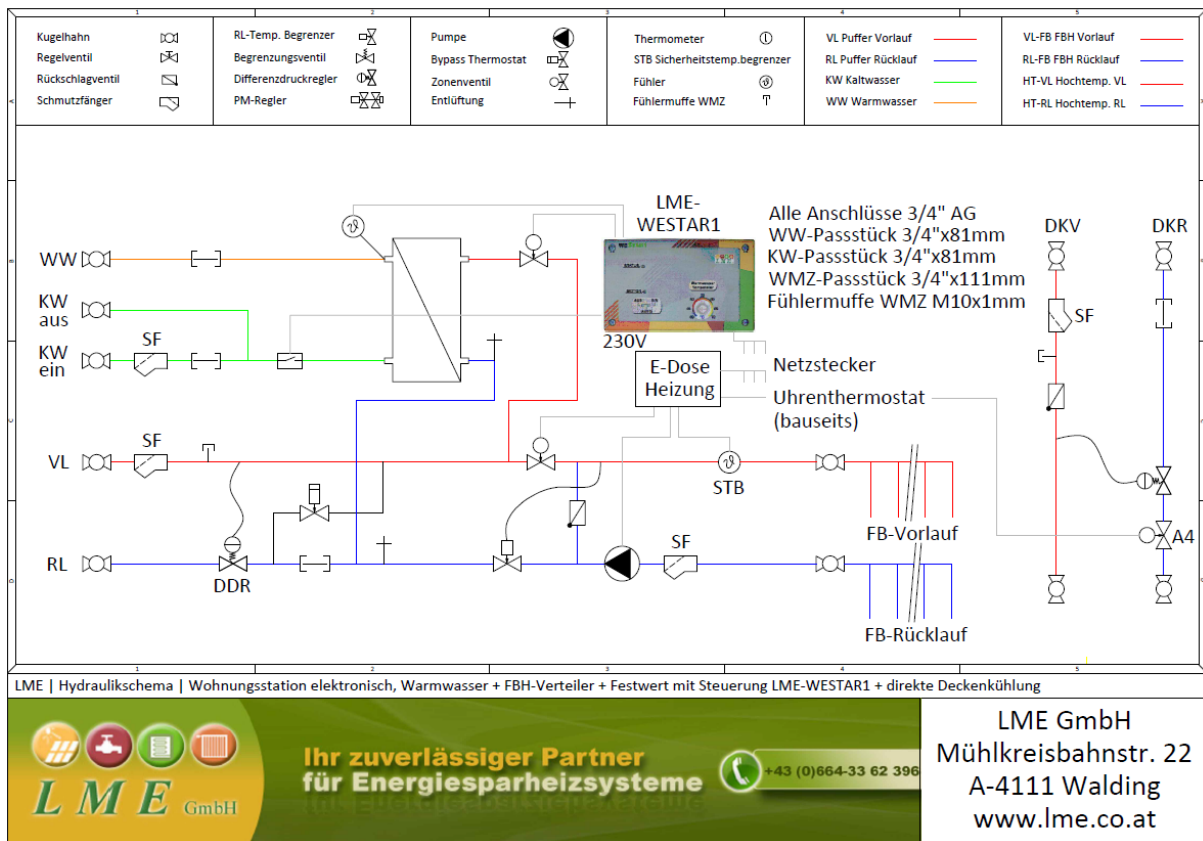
| | | | | | |
|---|---|---|---|---|---|
| Kugelhahn | RL-Temp. Begrenzer | Pumpe | Thermometer | VL Puffer Vorlauf | VL-FB FBH Vorlauf |
| Regelventil | Begrenzungsventil | Bypass Thermostat | STB Sicherheitstemp.begrenzer | RL Puffer Rücklauf | RL-FB FBH Rücklauf |
| Rückschlagventil | Differenzdruckregler | Zonenventil | Fühler | KW Kaltwasser | HT-VL Hochtemp. VL |
| Schmutzfänger | PM-Regler | Entlüftung | Fühlermuffe WMZ | WW Warmwasser | HT-RL Hochtemp. RL |

LME-WESTAR1

Alle Anschlüsse 3/4" AG
WW-Passstück 3/4"x81mm
KW-Passstück 3/4"x81mm
WMZ-Passstück 3/4"x111mm
Fühlermuffe WMZ M10x1mm

DKV
DKR

WW
KW aus
KW ein
SF
SF
SF
SF

230V
Netzstecker
E-Dose Heizung
Uhrenthermostat (bauseits)

VL
RL
DDR
STB
SF
A4
FB-Vorlauf
FB-Rücklauf

LME | Hydraulikschema | Wohnungsstation elektronisch, Warmwasser + FBH-Verteiler + Festwert mit Steuerung LME-WESTAR1 + direkte Deckenkühlung

LME GmbH

Ihr zuverlässiger Partner für Energiesparheizsysteme

+43 (0)664-33 62 396

LME GmbH
Mühlkreisbahnstr. 22
A-4111 Walding
www.lme.co.at